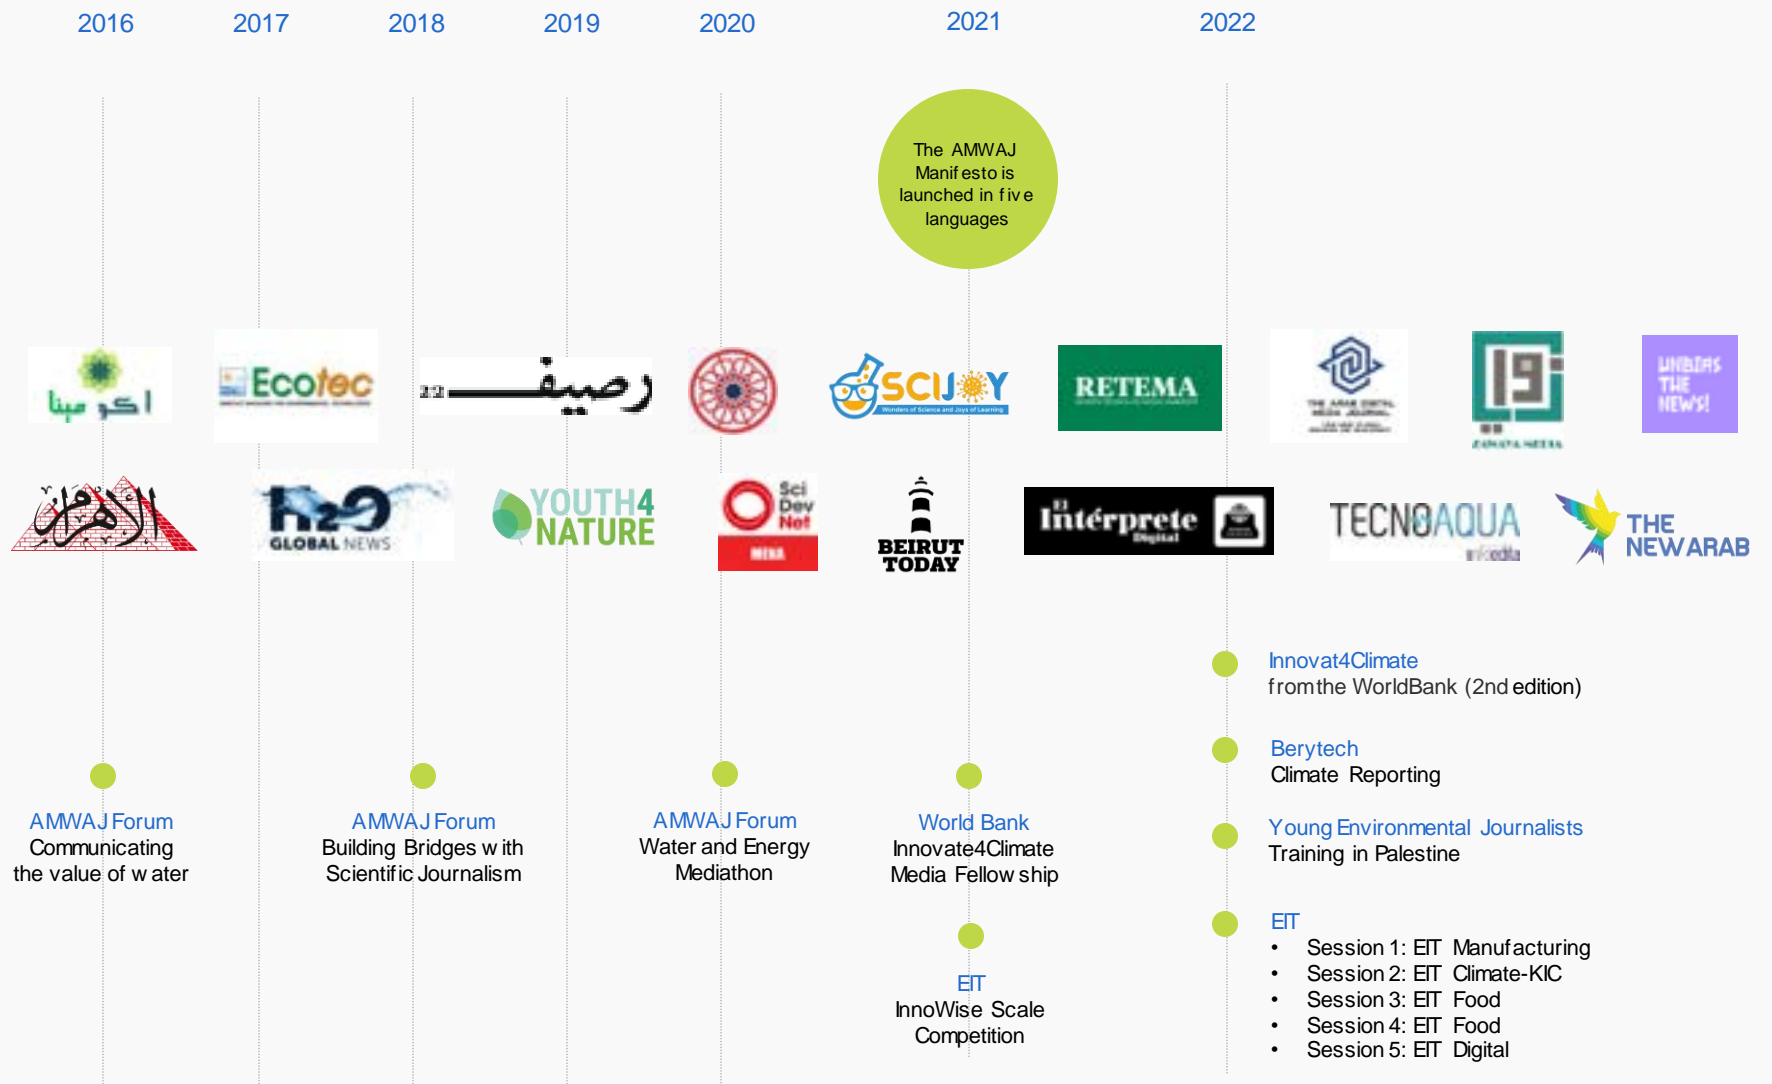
2016 2017 2018 2019 2020 2021 2022

The AMWAJ Manifesto is launched in five languages

اكو مينا

Ecotec

رصيف 22

SCIJOY

RETEMA

الأهرام

H2O GLOBAL NEWS

YOUTH4 NATURE

Sci Dev Net MENA

BEIRUT TODAY

El Intérprete Digital

TECNOAQUA

THE NEW ARAB

UNBIAS THE NEWS!

ZAWAYA MEDIA

AMWAJ Forum
Communicating the value of water

AMWAJ Forum
Building Bridges with Scientific Journalism

AMWAJ Forum
Water and Energy Mediathon

World Bank
Innovate4Climate Media Fellowship

EIT
InnoWise Scale Competition

Innovat4Climate
from the WorldBank (2nd edition)

Berytech
Climate Reporting

Young Environmental Journalists
Training in Palestine

EIT
• Session 1: EIT Manufacturing
• Session 2: EIT Climate-KIC
• Session 3: EIT Food
• Session 4: EIT Food
• Session 5: EIT Digital